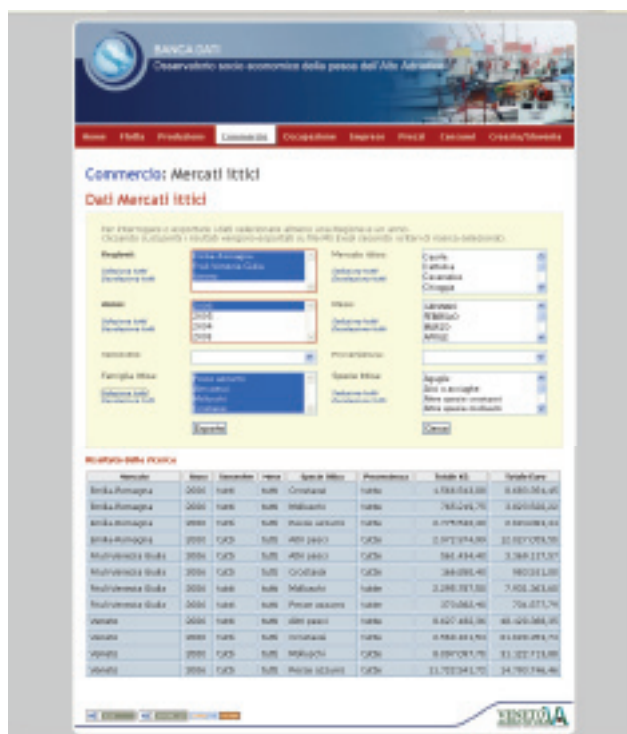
BANCA DATI
Osservatorio socio economico della pesca dell'Alto Adriatico

Home | Flotta | Produzione | Commercio | Occupazione | Imprese | Prezzi | Consumi | Crescita/Sviluppo

Commercio: Mercati Ittici

Dati Mercati Ittici

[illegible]
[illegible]

Regioni: Emilia-Romagna, Friuli Venezia Giulia, Veneto
Seleziona tutti / Deseleziona tutti

Mercato Ittico: Caorle, Cattolica, Cesenatico, Chioggia
Seleziona tutti / Deseleziona tutti

Anno: 2006, 2005, 2004, 2003
Seleziona tutti / Deseleziona tutti

Mese: GENNAIO, FEBBRAIO, MARZO, APRILE
Seleziona tutti / Deseleziona tutti

Semestre:

Provenienza:

Famiglia Ittica: Pesce azzurro, Altri pesci, Molluschi, Crostacei
Seleziona tutti / Deseleziona tutti

Specie Ittica: Aguglia, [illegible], Altre specie crostacei, Altre specie molluschi
Seleziona tutti / Deseleziona tutti

Esporta | Cerca

Risultato della ricerca

| Mercato | Anno | Semestre | Mese | Specie Ittica | Provenienza | Totale KG | Totale Euro |
|---|---|---|---|---|---|---|---|
| Emilia-Romagna | 2006 | tutti | tutti | Crostacei | tutte | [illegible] | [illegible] |
| Emilia-Romagna | 2006 | tutti | tutti | Molluschi | tutte | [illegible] | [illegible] |
| Emilia-Romagna | 2006 | tutti | tutti | Pesce azzurro | tutte | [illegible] | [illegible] |
| Emilia-Romagna | 2006 | tutti | tutti | Altri pesci | tutte | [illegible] | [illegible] |
| Friuli Venezia Giulia | 2006 | tutti | tutti | Altri pesci | tutte | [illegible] | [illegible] |
| Friuli Venezia Giulia | 2006 | tutti | tutti | Crostacei | tutte | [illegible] | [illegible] |
| Friuli Venezia Giulia | 2006 | tutti | tutti | Molluschi | tutte | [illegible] | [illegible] |
| Friuli Venezia Giulia | 2006 | tutti | tutti | Pesce azzurro | tutte | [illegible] | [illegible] |
| Veneto | 2006 | tutti | tutti | Altri pesci | tutte | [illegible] | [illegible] |
| Veneto | 2006 | tutti | tutti | Crostacei | tutte | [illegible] | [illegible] |
| Veneto | 2006 | tutti | tutti | Molluschi | tutte | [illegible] | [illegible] |
| Veneto | 2006 | tutti | tutti | Pesce azzurro | tutte | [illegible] | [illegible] |

VENETO